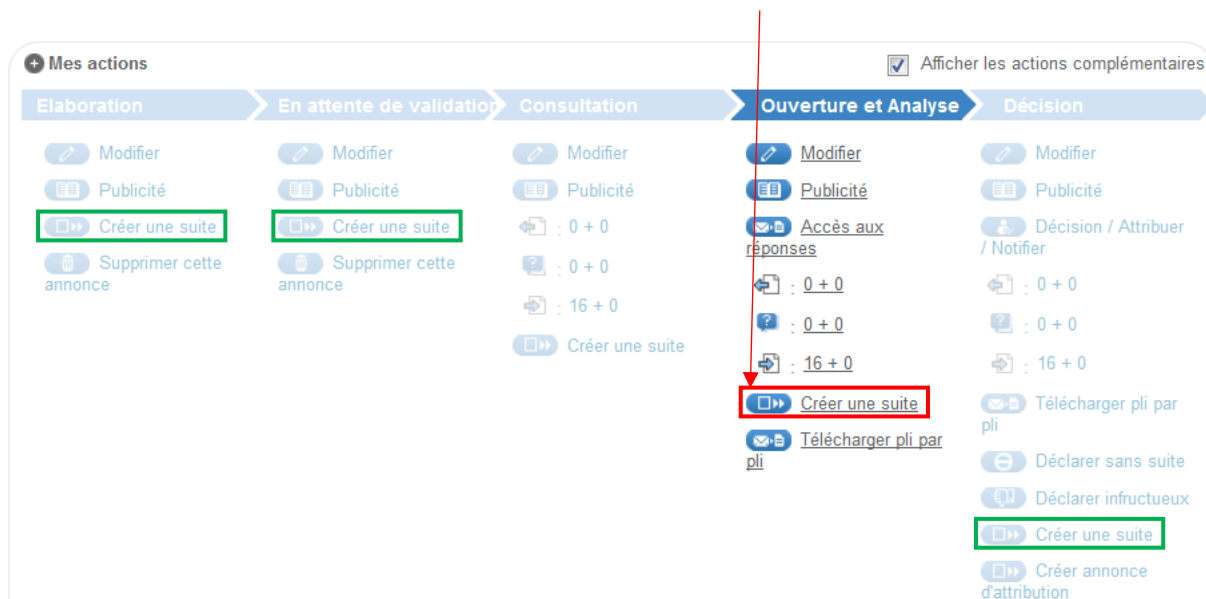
Mes actions

Afficher les actions complémentaires

Elaboration

Modifier

Publicité

Créer une suite

Supprimer cette annonce

En attente de validation

Modifier

Publicité

Créer une suite

Supprimer cette annonce

Consultation

Modifier

Publicité

: 0 + 0

: 0 + 0

: 16 + 0

Créer une suite

Ouverture et Analyse

Modifier

Publicité

Accès aux réponses

: 0 + 0

: 0 + 0

: 16 + 0

Créer une suite

Télécharger pli par pli

Décision

Modifier

Publicité

Décision / Attribuer / Notifier

: 0 + 0

: 0 + 0

: 16 + 0

Télécharger pli par pli

Déclarer sans suite

Déclarer infructueux

Créer une suite

Créer annonce d'attribution